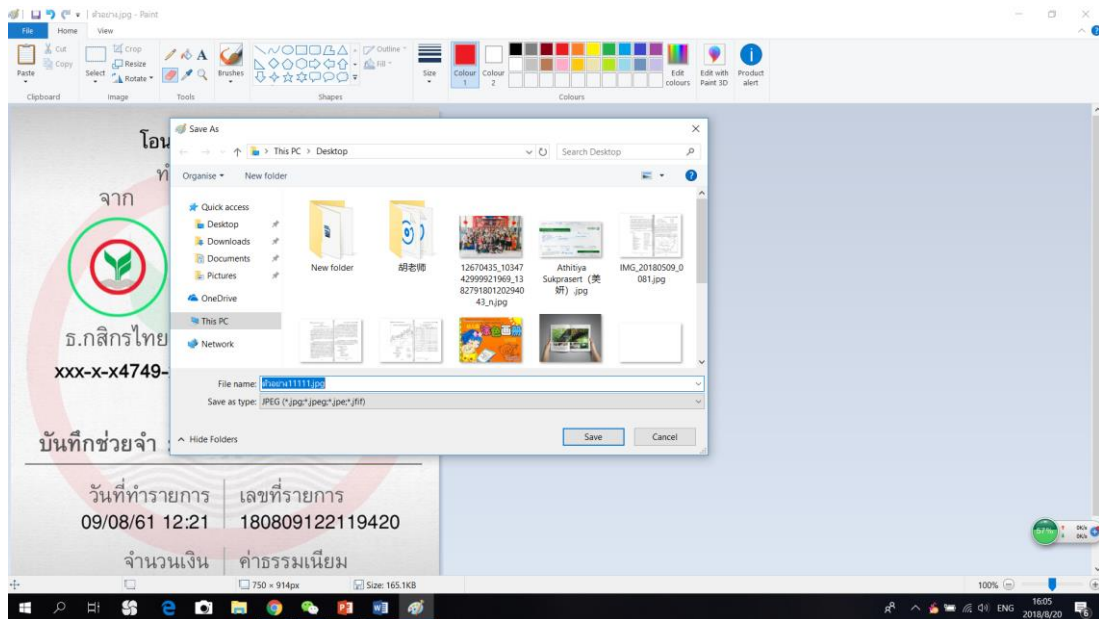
ตัวอย่าง.jpg - Paint

File Home View

Paste Cut Copy Clipboard
Select Crop Resize Rotate Image
Tools
Brushes
Shapes Outline Fill
Size
Colour 1 Colour 2
Colours
Edit colours
Edit with Paint 3D
Product alert

โอน
ท
จาก
ธ.กสิกรไทย
xxx-x-x4749-
บันทึกช่วยจำ
วันที่ทำรายการ 09/08/61 12:21
เลขที่รายการ 180809122119420
จำนวนเงิน ค่าธรรมเนียม

Save As
This PC > Desktop
Search Desktop
Organise New folder
Quick access
Desktop
Downloads
Documents
Pictures
OneDrive
This PC
Network
New folder
胡老师
12670435_1034742999921969_1382791801202940 43_n.jpg
Athitiya Sukprasert（美妍）.jpg
IMG_20180509_0081.jpg
File name: ตัวอย่าง11111.jpg
Save as type: JPEG (*.jpg;*.jpeg;*.jpe;*.jfif)
Hide Folders
Save
Cancel

750 × 914px
Size: 165.1KB
100%
ENG
16:05
2018/8/20